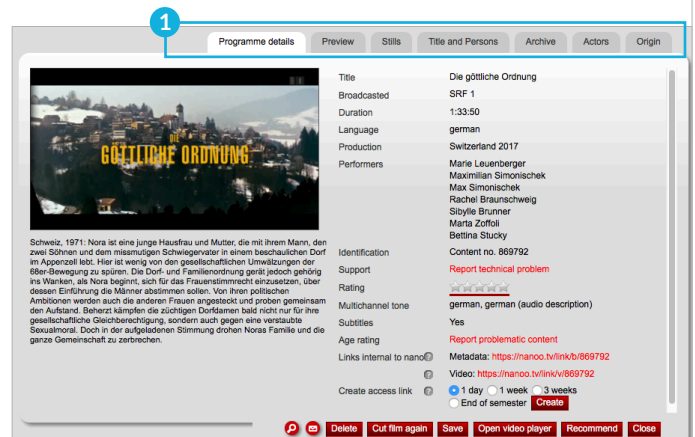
1

Programme details | Preview | Stills | Title and Persons | Archive | Actors | Origin

DIE GÖTTLICHE ORDNUNG

Schweiz, 1971: Nora ist eine junge Hausfrau und Mutter, die mit ihrem Mann, den zwei Söhnen und dem missmutigen Schwiegervater in einem beschaulichen Dorf im Appenzell lebt. Hier ist wenig von den gesellschaftlichen Umwälzungen der 68er-Bewegung zu spüren. Die Dorf- und Familienordnung gerät jedoch gehörig ins Wanken, als Nora beginnt, sich für das Frauenstimmrecht einzusetzen, über dessen Einführung die Männer abstimmen sollen. Von ihren politischen Ambitionen werden auch die anderen Frauen angesteckt und proben gemeinsam den Aufstand. Beherzt kämpfen die züchtigen Dorfdamen bald nicht nur für ihre gesellschaftliche Gleichberechtigung, sondern auch gegen eine verstaubte Sexualmoral. Doch in der aufgeladenen Stimmung drohen Noras Familie und die ganze Gemeinschaft zu zerbrechen.

| | |
|---|---|
| Title | Die göttliche Ordnung |
| Broadcasted | SRF 1 |
| Duration | 1:33:50 |
| Language | german |
| Production | Switzerland 2017 |
| Performers | Marie Leuenberger<br>Maximilian Simonischek<br>Max Simonischek<br>Rachel Braunschweig<br>Sibylle Brunner<br>Marta Zoffoli<br>Bettina Stucky |
| Identification | Content no. 869792 |
| Support | Report technical problem |
| Rating | |
| Multichannel tone | german, german (audio description) |
| Subtitles | Yes |
| Age rating | Report problematic content |
| Links internal to nano | Metadata: https://nanoo.tv/link/b/869792 |
| | Video: https://nanoo.tv/link/v/869792 |
| Create access link | 1 day 1 week 3 weeks End of semester Create |

Delete | Cut film again | Save | Open video player | Recommend | Close